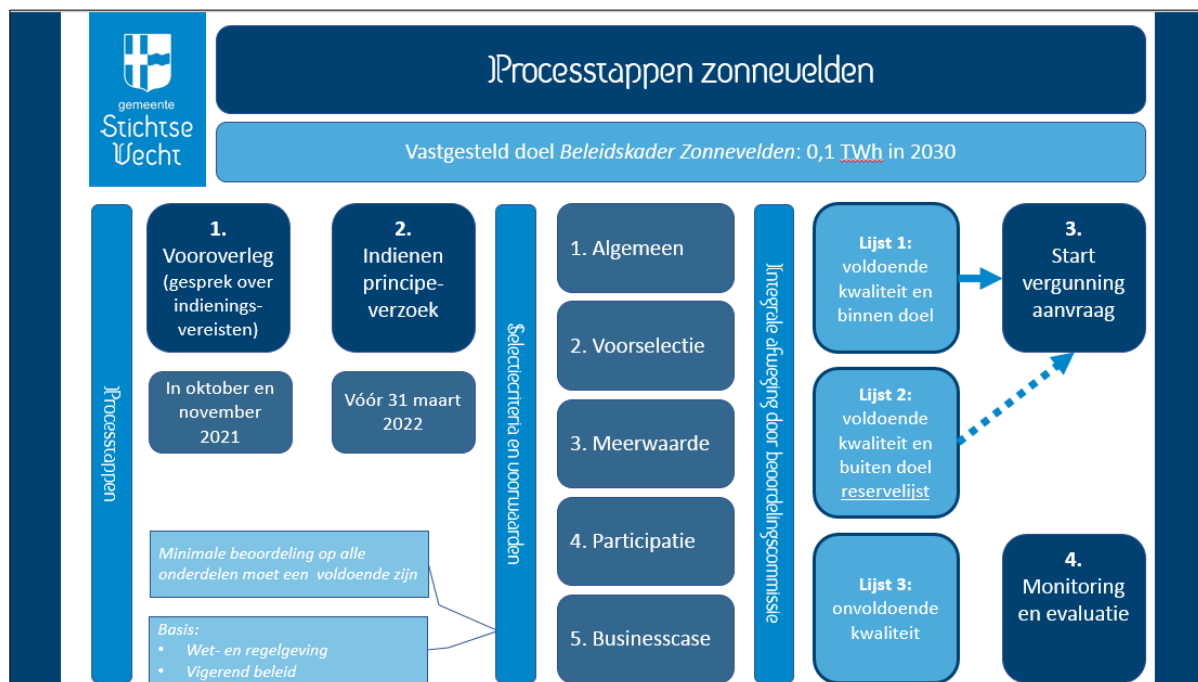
gemeente Stichtse Vecht

Processtappen zonnevelden

Vastgesteld doel *Beleidskader Zonnevelden*: 0,1 TWh in 2030

Processtappen

1. Vooroverleg (gesprek over indieningsvereisten)

In oktober en november 2021

2. Indienen principeverzoek

Vóór 31 maart 2022

*Minimale beoordeling op alle onderdelen moet een voldoende zijn*

*Basis:*
• *Wet- en regelgeving*
• *Vigerend beleid*

Selectiecriteria en voorwaarden

1. Algemeen

2. Voorselectie

3. Meerwaarde

4. Participatie

5. Businesscase

Integrale afweging door beoordelingscommissie

Lijst 1: voldoende kwaliteit en binnen doel

Lijst 2: voldoende kwaliteit en buiten doel reservelijst

Lijst 3: onvoldoende kwaliteit

3. Start vergunning aanvraag

4. Monitoring en evaluatie